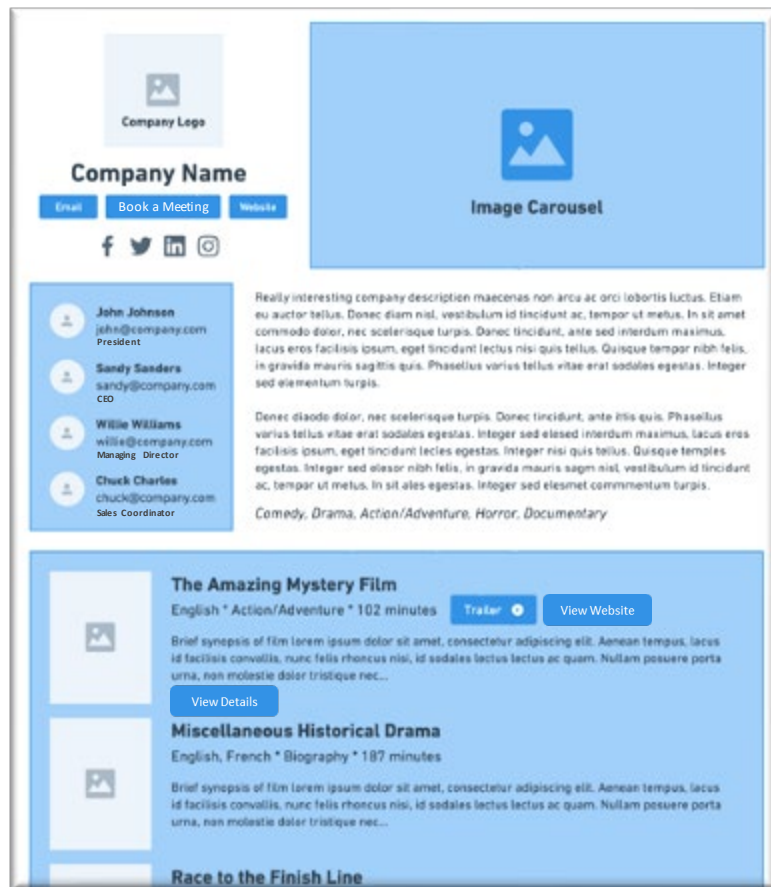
Company Logo

Company Name

Email Book a Meeting Website

Image Carousel

John Johnsen
john@company.com
President

Sandy Sanders
sandy@company.com
CEO

Willie Williams
willie@company.com
Managing Director

Chuck Charles
chuck@company.com
Sales Coordinator

Really interesting company description maecenas non arcu ac orci lobortis luctus. Etiam eu auctor tellus. Donec diam nisl, vestibulum id tincidunt ac, tempor ut metus. In sit amet commodo dolor, nec scelerisque turpis. Danec tincidunt, ante sed interdum maximus, lacus eros facilisis ipsum, eget tincidunt lectus nisi quis tellus. Quisque tempor nibh felis, in gravida mauris sagittis quis. Phasellus varius tellus vitae erat sodales egestas. Integer sed elementum turpis.

Donec diaodo dolor, nec scelerisque turpis. Donec tincidunt, ante itis quis. Phasellus varius tellus vitae erat sodales egestas. Integer sed elesed interdum maximus, lacus eros facilisis ipsum, eget tincidunt lecles egestas. Integer nisi quis tellus. Quisque temples egestas. Integer sed elesor nibh felis, in gravida mauris sagm nisl, vestibulum id tincidunt ac, tempor ut metus. In sit ales egestas. Integer sed elesmet commmentum turpis.

Comedy, Drama, Action/Adventure, Horror, Documentary

The Amazing Mystery Film
English * Action/Adventure * 102 minutes
Trailer View Website
Brief synopsis of film lorem ipsum dolor sit amet, consectetur adipiscing elit. Aenean tempus, lacus id facilisis convallis, nunc felis rhoncus nisi, id sodales lectus lectus ac quam. Nullam posuere porta urna, non molestie dolor tristique nec...
View Details

Miscellaneous Historical Drama
English, French * Biography * 187 minutes
Brief synopsis of film lorem ipsum dolor sit amet, consectetur adipiscing elit. Aenean tempus, lacus id facilisis convallis, nunc felis rhoncus nisi, id sodales lectus lectus ac quam. Nullam posuere porta urna, non molestie dolor tristique nec...

Race to the Finish Line